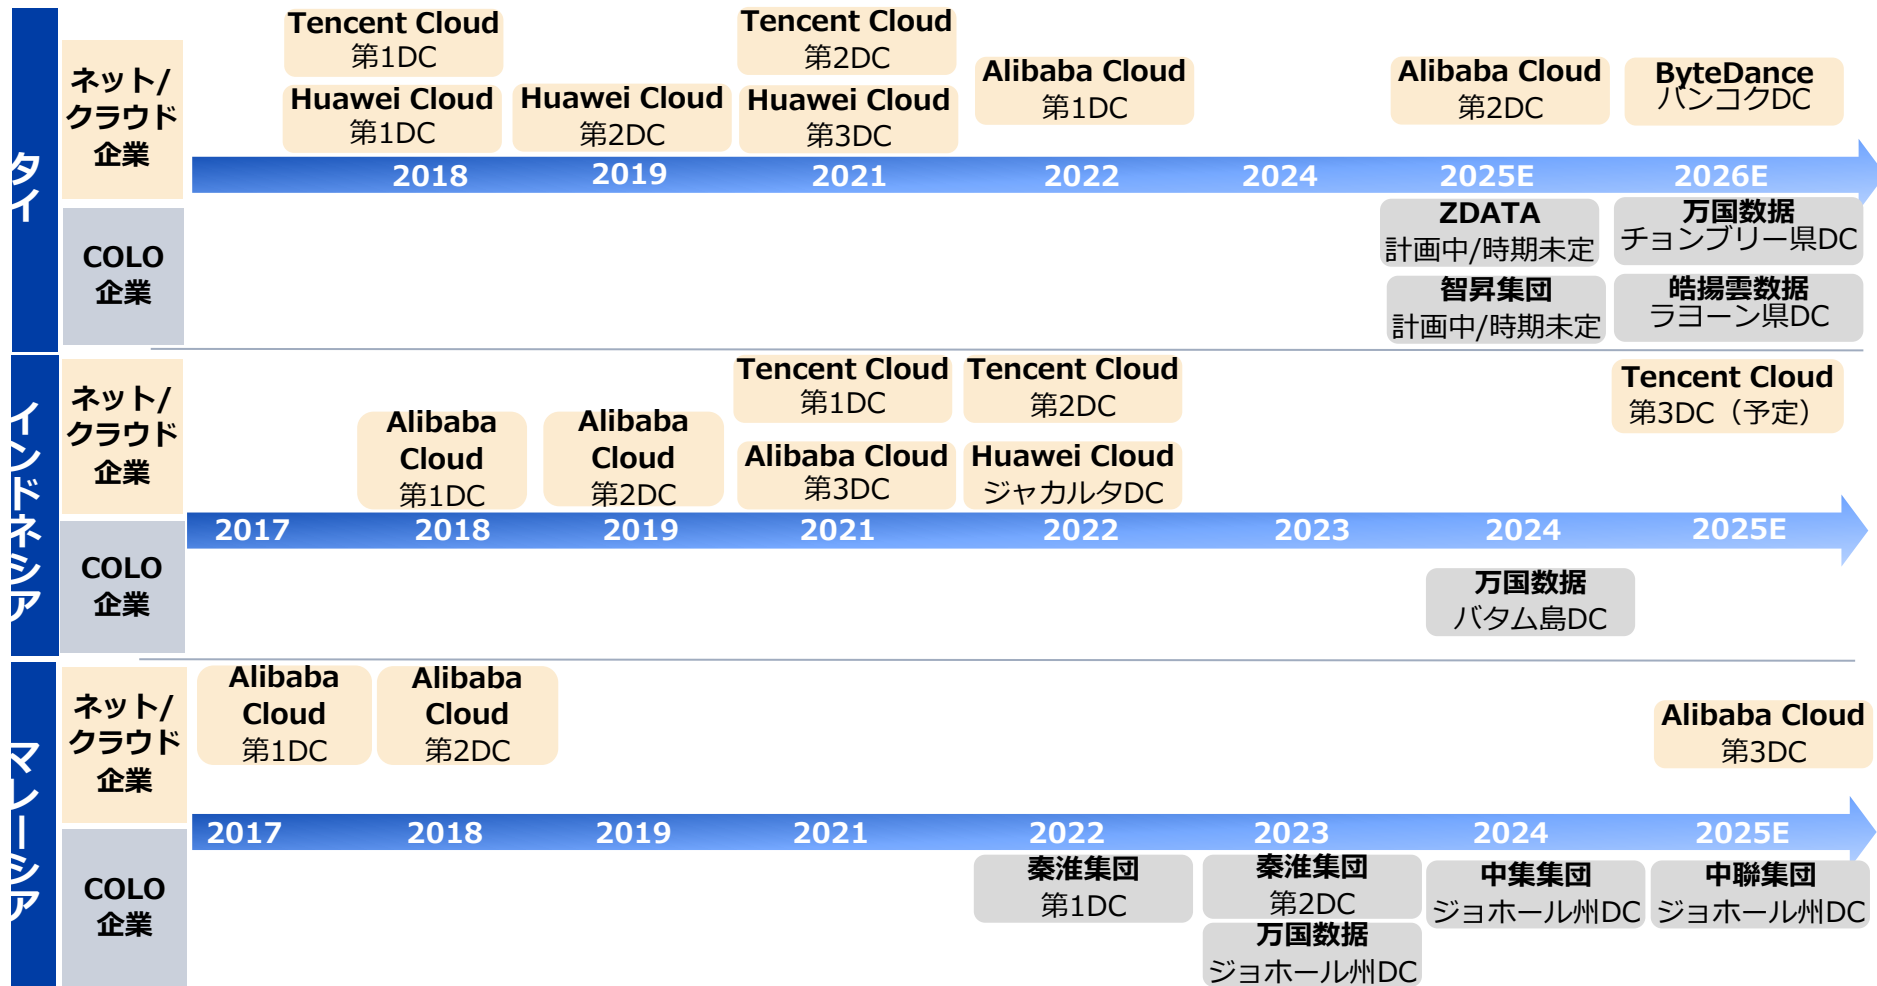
タイ

ネット/クラウド企業

Tencent Cloud 第1DC

Huawei Cloud 第1DC

Huawei Cloud 第2DC

Tencent Cloud 第2DC

Huawei Cloud 第3DC

Alibaba Cloud 第1DC

Alibaba Cloud 第2DC

ByteDance バンコクDC

2018 2019 2021 2022 2024 2025E 2026E

COLO企業

ZDATA 計画中/時期未定

智昇集団 計画中/時期未定

万国数据 チョンブリー県DC

皓揚雲数据 ラヨーン県DC

インドネシア

ネット/クラウド企業

Alibaba Cloud 第1DC

Alibaba Cloud 第2DC

Tencent Cloud 第1DC

Alibaba Cloud 第3DC

Tencent Cloud 第2DC

Huawei Cloud ジャカルタDC

Tencent Cloud 第3DC（予定）

2017 2018 2019 2021 2022 2023 2024 2025E

COLO企業

万国数据 バタム島DC

マレーシア

ネット/クラウド企業

Alibaba Cloud 第1DC

Alibaba Cloud 第2DC

Alibaba Cloud 第3DC

2017 2018 2019 2021 2022 2023 2024 2025E

COLO企業

秦淮集団 第1DC

秦淮集団 第2DC

万国数据 ジョホール州DC

中集集団 ジョホール州DC

中聯集団 ジョホール州DC